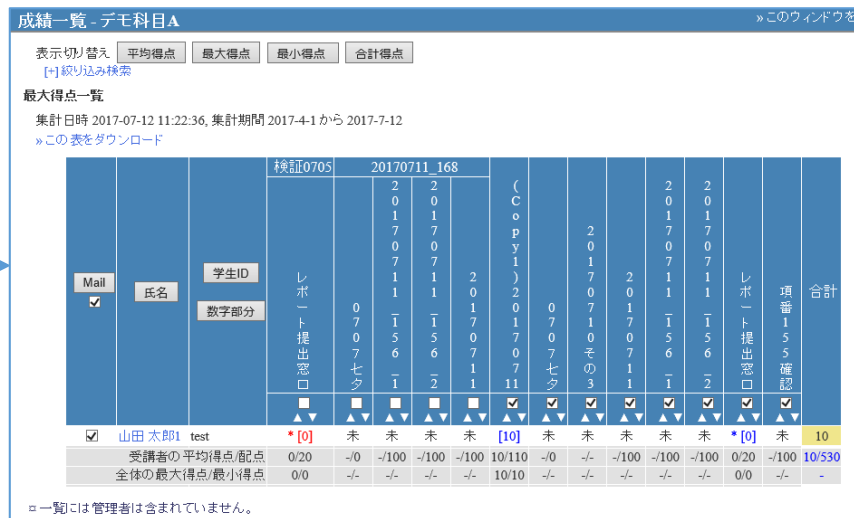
成績一覧 - デモ科目A

» このウィンドウを

表示切り替え 平均得点 最大得点 最小得点 合計得点

[+] 絞り込み検索

最大得点一覧

集計日時 2017-07-12 11:22:36, 集計期間 2017-4-1 から 2017-7-12

» この表をダウンロード

| Mail | 氏名 | 学生ID 数字部分 | 検証0705 レポート提出窓口 | 20170711_168 0707セタ | 20170711_156_1 | 20170711_156_2 | 20170711 | (Copy1)20170711 | 0707セタ | 20170710その3 | 20170711 | 20170711_156_1 | 20170711_156_2 | レポート提出窓口 | 項番155確認 | 合計 |
|---|---|---|---|---|---|---|---|---|---|---|---|---|---|---|---|---|
| ☑ | 山田 太郎1 | test | * [0] | 未 | 未 | 未 | 未 | [10] | 未 | 未 | 未 | 未 | 未 | * [0] | 未 | 10 |
| | 受講者の 平均得点/配点 | | 0/20 | -/0 | -/100 | -/100 | -/100 | 10/110 | -/0 | -/- | -/100 | -/100 | -/100 | 0/20 | -/100 | 10/530 |
| | 全体の最大得点/最小得点 | | 0/0 | -/- | -/- | -/- | -/- | 10/10 | -/- | -/- | -/- | -/- | -/- | 0/0 | -/- | - |

▫ 一覧には管理者は含まれていません。